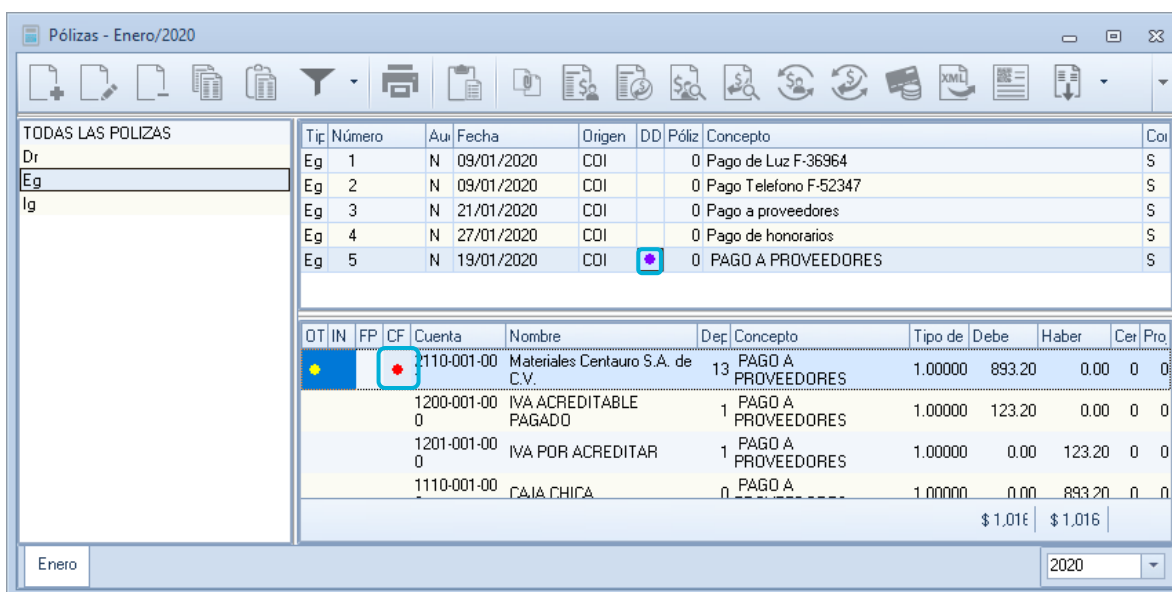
Pólizas - Enero/2020

TODAS LAS POLIZAS
Dr
Eg
Ig

| Tip | Número | Au | Fecha | Origen | DD | Póliz | Concepto | Co |
|---|---|---|---|---|---|---|---|---|
| Eg | 1 | N | 09/01/2020 | COI | | 0 | Pago de Luz F-36964 | S |
| Eg | 2 | N | 09/01/2020 | COI | | 0 | Pago Telefono F-52347 | S |
| Eg | 3 | N | 21/01/2020 | COI | | 0 | Pago a proveedores | S |
| Eg | 4 | N | 27/01/2020 | COI | | 0 | Pago de honorarios | S |
| Eg | 5 | N | 19/01/2020 | COI | | 0 | PAGO A PROVEEDORES | S |

| OT | IN | FP | CF | Cuenta | Nombre | Dep | Concepto | Tipo de | Debe | Haber | Cer | Pro |
|---|---|---|---|---|---|---|---|---|---|---|---|---|
| | | | | 2110-001-00 0 | Materiales Centauro S.A. de C.V. | 13 | PAGO A PROVEEDORES | 1.00000 | 893.20 | 0.00 | 0 | 0 |
| | | | | 1200-001-00 0 | IVA ACREDITABLE PAGADO | 1 | PAGO A PROVEEDORES | 1.00000 | 123.20 | 0.00 | 0 | 0 |
| | | | | 1201-001-00 0 | IVA POR ACREDITAR | 1 | PAGO A PROVEEDORES | 1.00000 | 0.00 | 123.20 | 0 | 0 |
| | | | | 1110-001-00 | CAJA CHICA | 0 | PAGO A | 1.00000 | 0.00 | 893.20 | 0 | 0 |

$ 1,01€ $ 1,016

Enero
2020